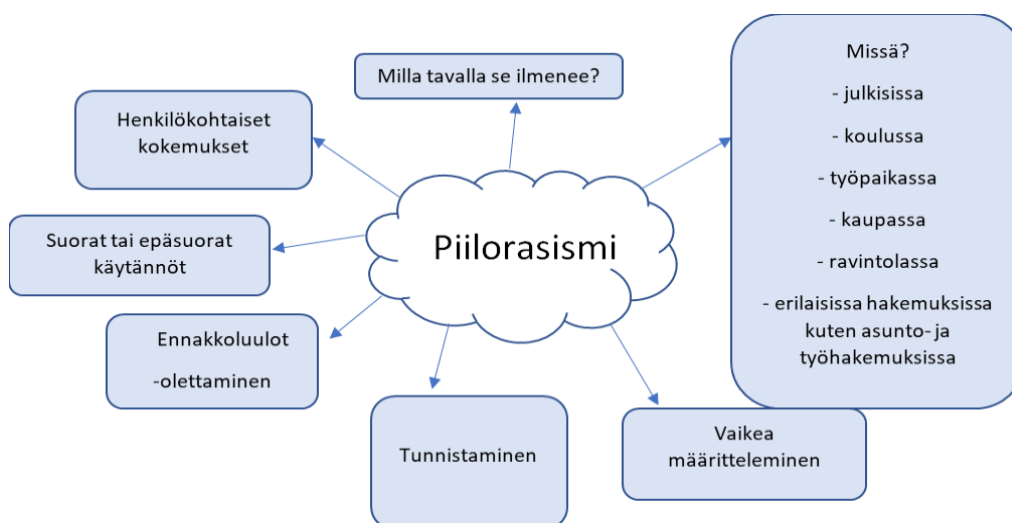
Piilorasismi

Milla tavalla se ilmenee?

Henkilökohtaiset kokemukset

Suorat tai epäsuorat käytännöt

Ennakkoluulot

-olettaminen

Tunnistaminen

Vaikea määritteleminen

Missä?

- julkisissa

- koulussa

- työpaikassa

- kaupassa

- ravintolassa

- erilaisissa hakemuksissa kuten asunto- ja työhakemuksissa